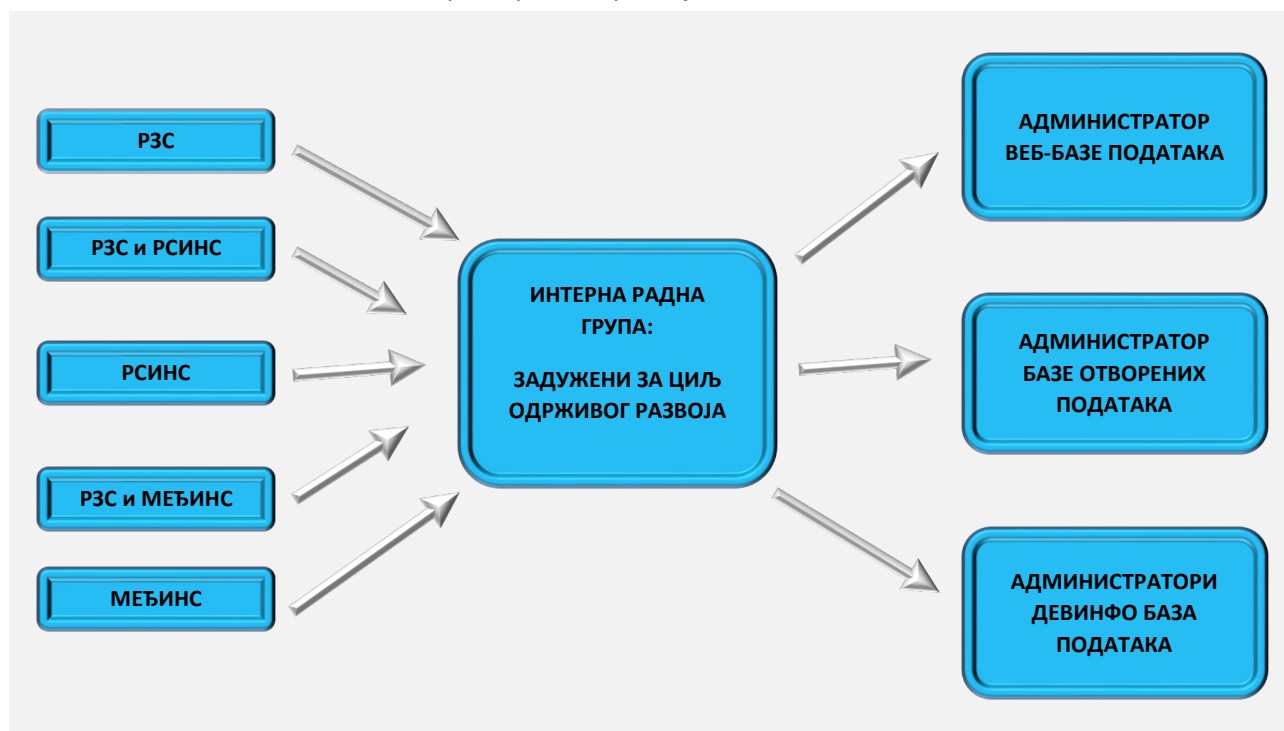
РЗС

РЗС и РСИНС

РСИНС

РЗС и МЕЂИНС

МЕЂИНС

ИНТЕРНА РАДНА ГРУПА:

ЗАДУЖЕНИ ЗА ЦИЉ ОДРЖИВОГ РАЗВОЈА

АДМИНИСТРАТОР ВЕБ-БАЗЕ ПОДАТАКА

АДМИНИСТРАТОР БАЗЕ ОТВОРЕНИХ ПОДАТАКА

АДМИНИСТРАТОРИ ДЕВИНФО БАЗА ПОДАТАКА